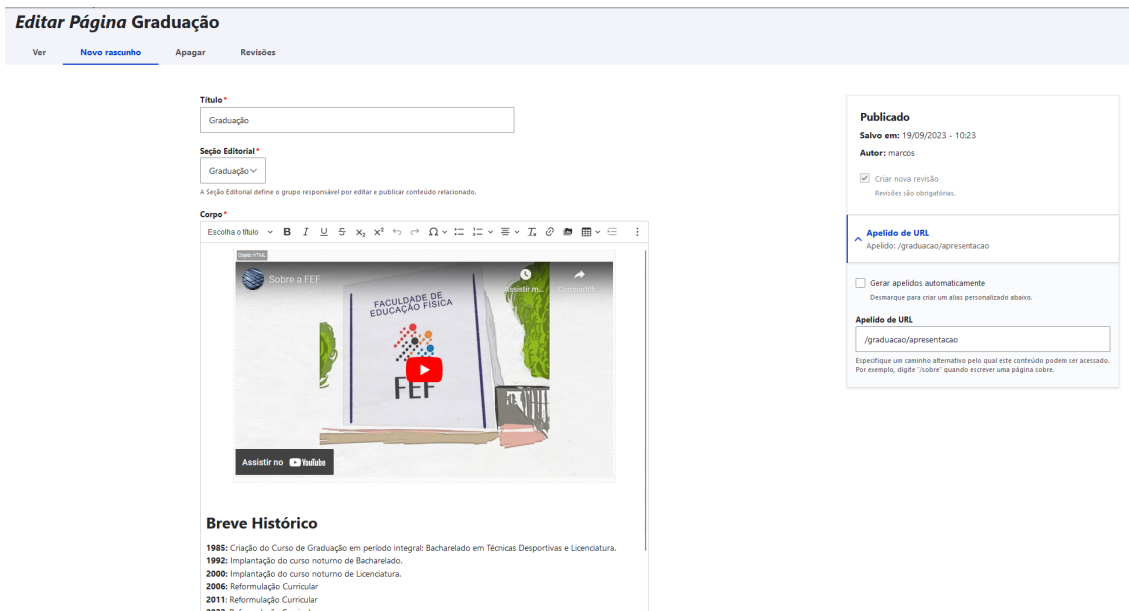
*Editar Página* Graduação

Ver | Novo rascunho | Apagar | Revisões

Título*
Graduação

Seção Editorial*
Graduação
A Seção Editorial define o grupo responsável por editar e publicar conteúdo relacionado.

Corpo*
Escolha o título

Objeto HTML
Sobre a FEF
Assistir m... Compartilh...
FACULDADE DE EDUCAÇÃO FÍSICA
FEF
Assistir no YouTube

Breve Histórico

**1985:** Criação do Curso de Graduação em período integral: Bacharelado em Técnicas Desportivas e Licenciatura.
**1992:** Implantação do curso noturno de Bacharelado.
**2000:** Implantação do curso noturno de Licenciatura.
**2006:** Reformulação Curricular
**2011:** Reformulação Curricular
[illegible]

Publicado
**Salvo em:** 19/09/2023 - 10:23
**Autor:** marcos
Criar nova revisão
Revisões são obrigatórias.

Apelido de URL
Apelido: /graduacao/apresentacao

Gerar apelidos automaticamente
Desmarque para criar um alias personalizado abaixo.

Apelido de URL
/graduacao/apresentacao
Especifique um caminho alternativo pelo qual este conteúdo podem ser acessado. Por exemplo, digite "/sobre" quando escrever uma página sobre.